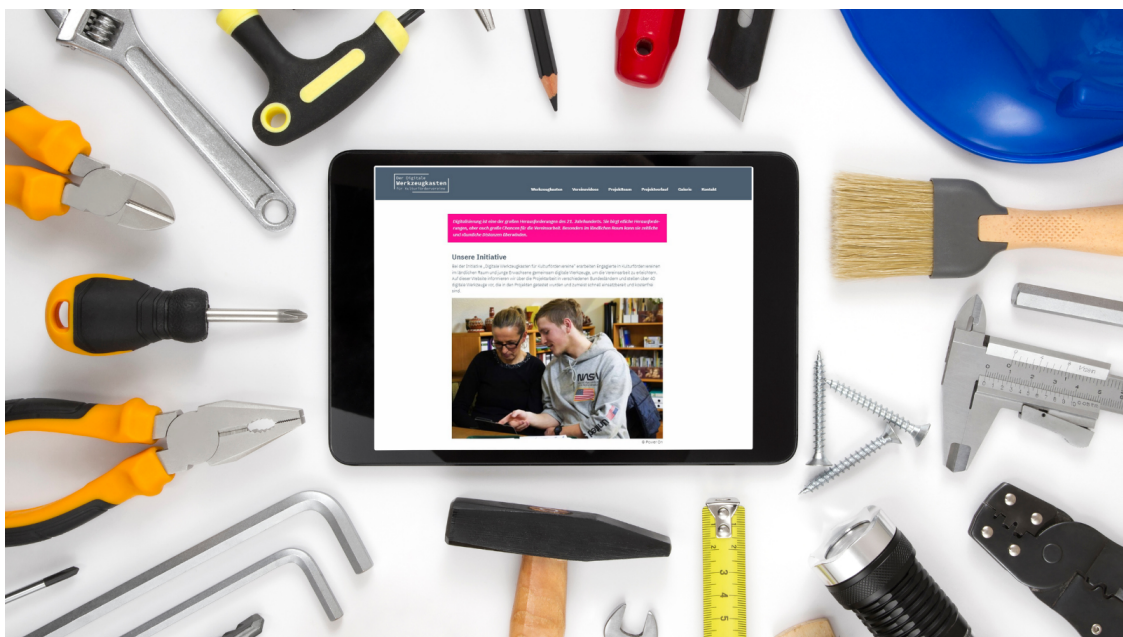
Der Digitale Werkzeugkasten für Kulturförderverein

Werkzeugkasten Vereinsleben Projektideen Projektkarussel Galerie Kontakt

Digitalisierung ist eine der großen Herausforderungen des 21. Jahrhunderts. Sie birgt etliche Herausforderungen, aber auch große Chancen für die Vereinsarbeit. Besonders im ländlichen Raum kann sie seitliche und räumliche Distanzen überwinden.

Unsere Initiative

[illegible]

© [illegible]